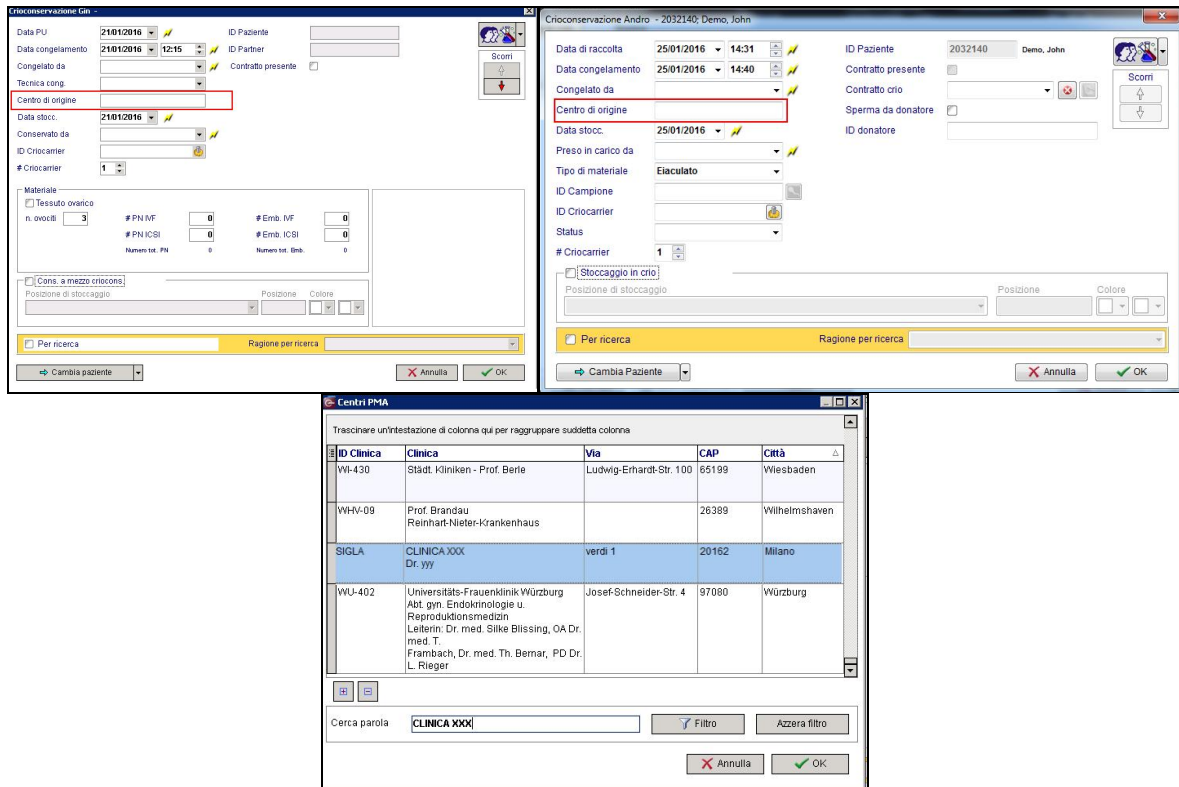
Crioconservazione Gin -

Data PU 21/01/2016
ID Paziente
Data congelamento 21/01/2016 12:15
ID Partner
Congelato da
Contratto presente
Tecnica cong.
Centro di origine
Data stocc. 21/01/2016
Conservato da
ID Criocarrier
# Criocarrier 1
Scorri

Materiale
Tessuto ovarico
n. ovociti 3
# PN IVF 0
# Emb. IVF 0
# PN ICSI 0
# Emb. ICSI 0
Numero tot. PN 0
Numero tot. Emb. 0

Cons. a mezzo criocons.
Posizione di stoccaggio
Posizione
Colore

Per ricerca
Ragione per ricerca

Cambia paziente
Annulla
OK

Crioconservazione Andro - 2032140; Demo, John

Data di raccolta 25/01/2016 14:31
ID Paziente 2032140 Demo, John
Data congelamento 25/01/2016 14:40
Contratto presente
Congelato da
Contratto crio
Scorri
Centro di origine
Sperma da donatore
Data stocc. 25/01/2016
ID donatore
Preso in carico da
Tipo di materiale Eiaculato
ID Campione
ID Criocarrier
Status
# Criocarrier 1
Stoccaggio in crio
Posizione di stoccaggio
Posizione
Colore
Per ricerca
Ragione per ricerca
Cambia Paziente
Annulla
OK

Centri PMA

Trascinare un'intestazione di colonna qui per raggruppare suddetta colonna

| ID Clinica | Clinica | Via | CAP | Città |
|---|---|---|---|---|
| WI-430 | Städt. Kliniken - Prof. Berle | Ludwig-Erhardt-Str. 100 | 65199 | Wiesbaden |
| WHV-09 | Prof. Brandau Reinhart-Nieter-Krankenhaus | | 26389 | Wilhelmshaven |
| SIGLA | CLINICA XXX Dr. yyy | verdi 1 | 20162 | Milano |
| WU-402 | Universitäts-Frauenklinik Würzburg Abt. gyn. Endokrinologie u. Reproduktionsmedizin Leiterin: Dr. med. Silke Blissing, OA Dr. med. T. Frambach, Dr. med. Th. Bernar, PD Dr. L. Rieger | Josef-Schneider-Str. 4 | 97080 | Würzburg |

Cerca parola CLINICA XXX
Filtro
Azzera filtro
Annulla
OK